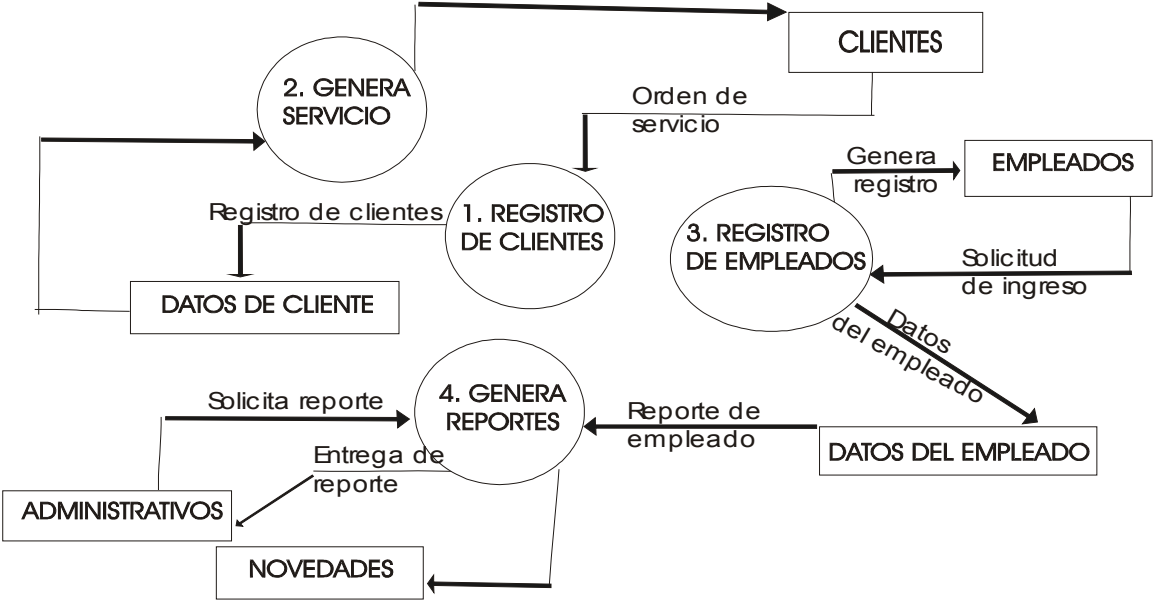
CLIENTES

2. GENERA SERVICIO

Orden de servicio

Genera registro

EMPLEADOS

Registro de clientes

1. REGISTRO DE CLIENTES

3. REGISTRO DE EMPLEADOS

Solicitud de ingreso

DATOS DE CLIENTE

Datos del empleado

4. GENERA REPORTES

Solicita reporte

Reporte de empleado

Entrega de reporte

DATOS DEL EMPLEADO

ADMINISTRATIVOS

NOVEDADES